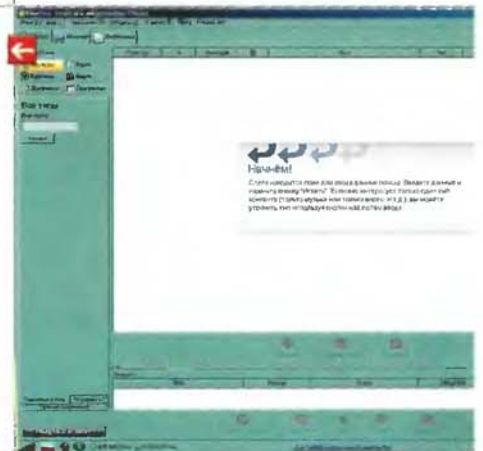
Начнём!

Слева находится поле для ввода данных поиска. Введите данные и нажмите кнопку "Искать". Если вас интересует только один тип контента (только музыка или только видео, и т.д.), вы можете уточнить тип, используя кнопки над полем ввода.

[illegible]